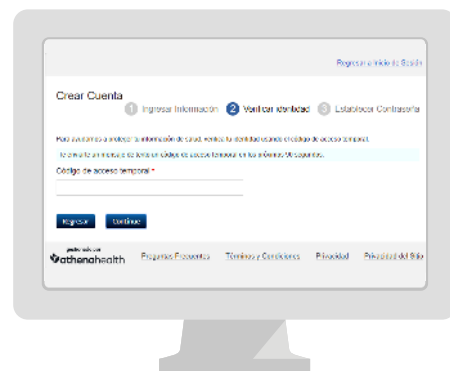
Regresar a Inicio de Sesión

Crear Cuenta

1 Ingresar Información 2 Verificar Identidad 3 Establecer Contraseña

Para ayudarnos a proteger la información de salud, verifica tu identidad usando el código de acceso temporal.

Te enviamos un mensaje de texto con Código de acceso temporal en los próximos 90 segundos.

Código de acceso temporal *

Regresar Continuar

powered by
athenahealth

Preguntas Frecuentes Términos y Condiciones Privacidad Privacidad del Sitio